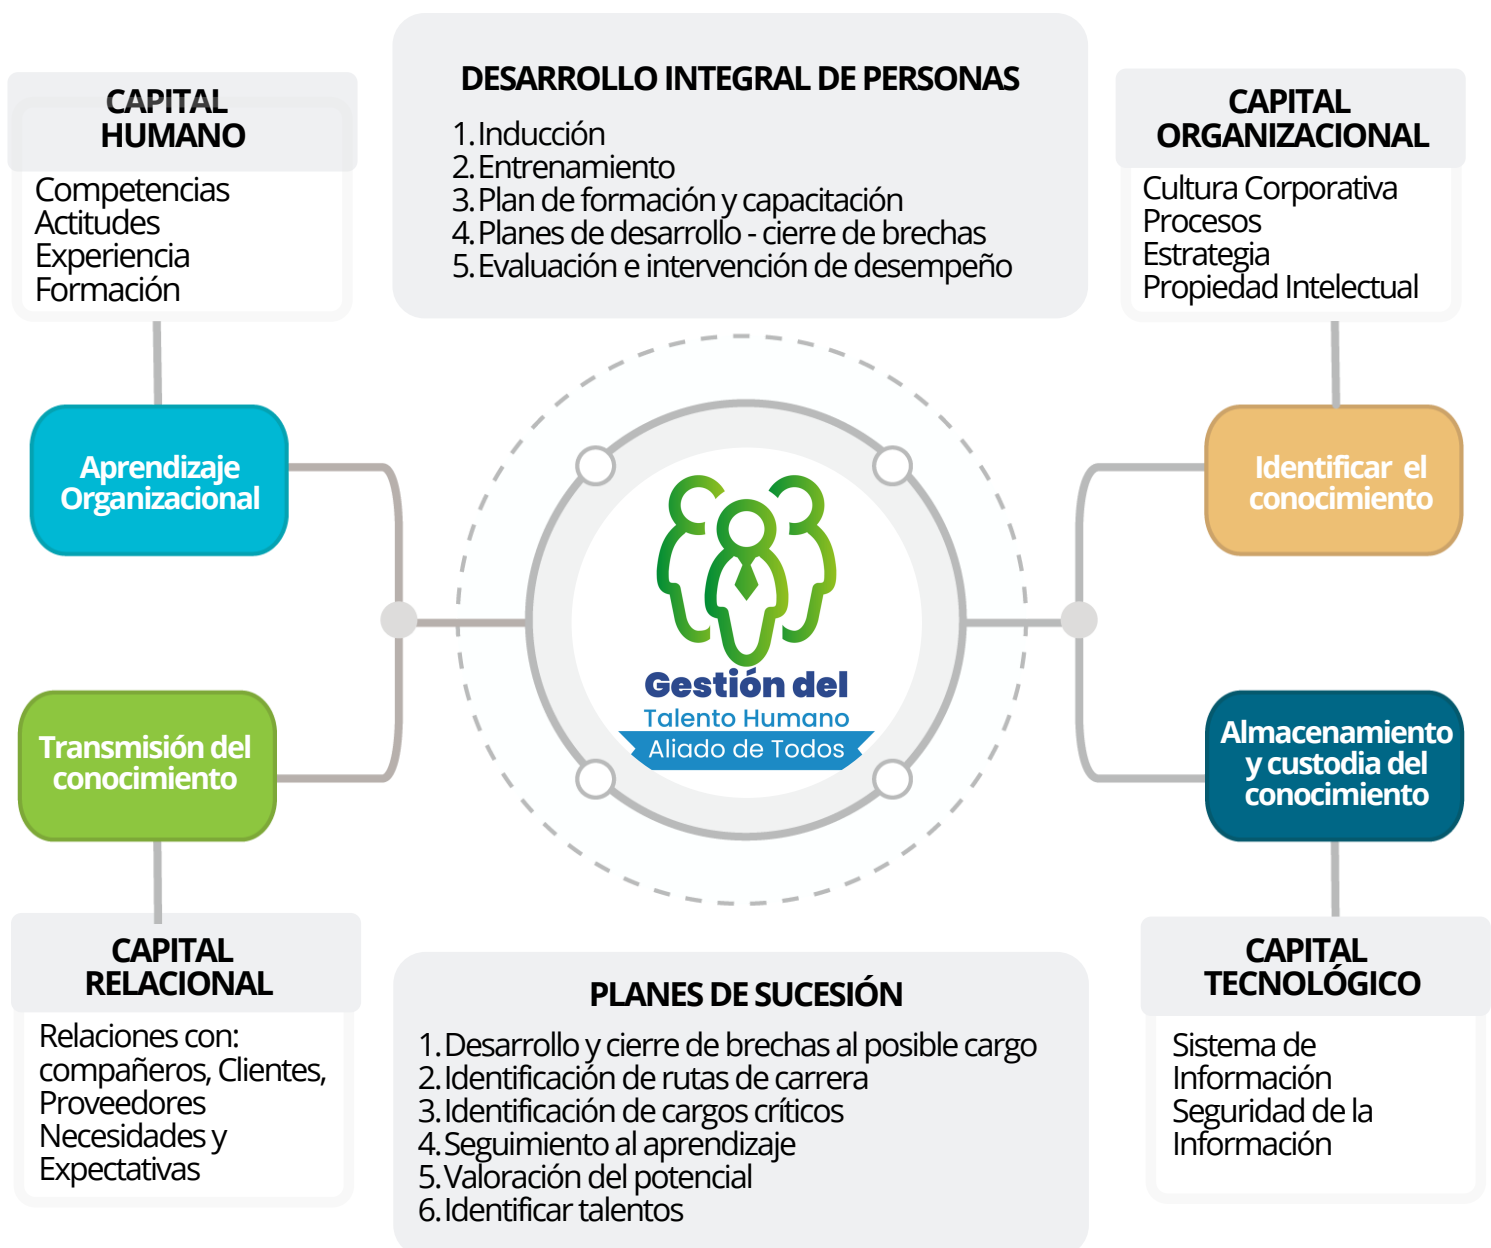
CAPITAL HUMANO
Competencias
Actitudes
Experiencia
Formación

DESARROLLO INTEGRAL DE PERSONAS
1. Inducción
2. Entrenamiento
3. Plan de formación y capacitación
4. Planes de desarrollo - cierre de brechas
5. Evaluación e intervención de desempeño

CAPITAL ORGANIZACIONAL
Cultura Corporativa
Procesos
Estrategia
Propiedad Intelectual

Aprendizaje Organizacional

Identificar el conocimiento

Gestión del
Talento Humano
Aliado de Todos

Transmisión del conocimiento

Almacenamiento y custodia del conocimiento

CAPITAL RELACIONAL
Relaciones con: compañeros, Clientes, Proveedores
Necesidades y Expectativas

PLANES DE SUCESIÓN
1. Desarrollo y cierre de brechas al posible cargo
2. Identificación de rutas de carrera
3. Identificación de cargos críticos
4. Seguimiento al aprendizaje
5. Valoración del potencial
6. Identificar talentos

CAPITAL TECNOLÓGICO
Sistema de Información
Seguridad de la Información